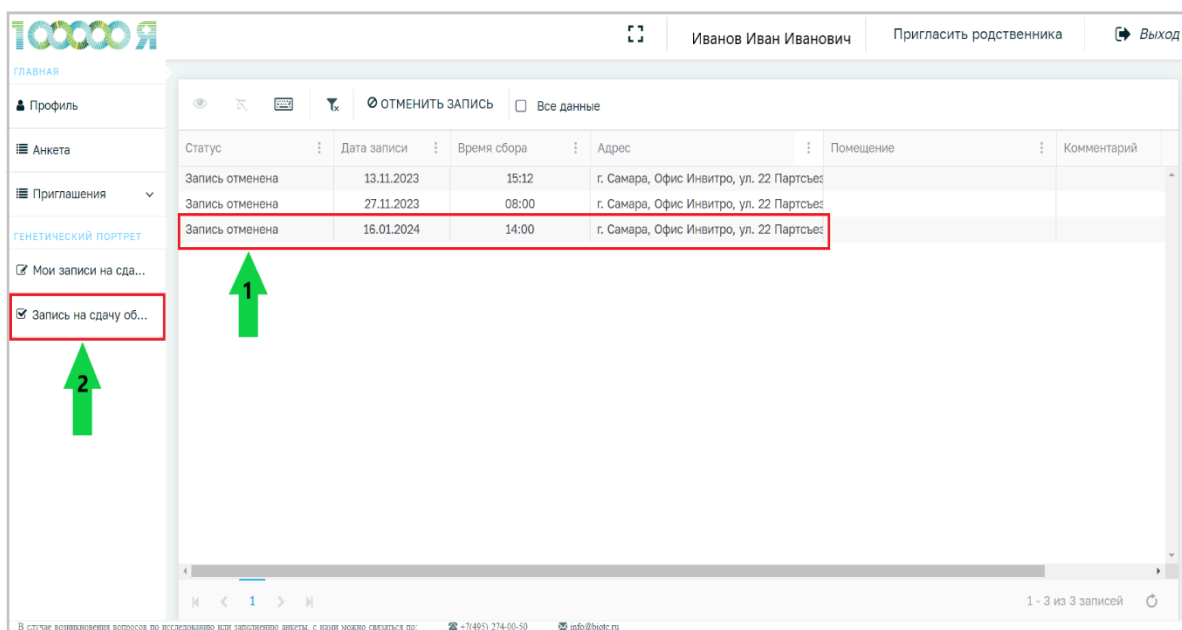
100000 Я

Иванов Иван Иванович | Пригласить родственника | Выход

ГЛАВНАЯ

Профиль

Анкета

Приглашения

ГЕНЕТИЧЕСКИЙ ПОРТРЕТ

Мои записи на сда...

Запись на сдачу об...

2

ОТМЕНИТЬ ЗАПИСЬ | Все данные

| Статус | Дата записи | Время сбора | Адрес | Помещение | Комментарий |
|---|---|---|---|---|---|
| Запись отменена | 13.11.2023 | 15:12 | г. Самара, Офис Инвитро, ул. 22 Партсъез | | |
| Запись отменена | 27.11.2023 | 08:00 | г. Самара, Офис Инвитро, ул. 22 Партсъез | | |
| Запись отменена | 16.01.2024 | 14:00 | г. Самара, Офис Инвитро, ул. 22 Партсъез | | |

1

1

1 - 3 из 3 записей

В случае возникновения вопросов по исследованию или заполнению анкеты, с нами можно связаться по: +7(495) 274-00-50 info@biotc.ru